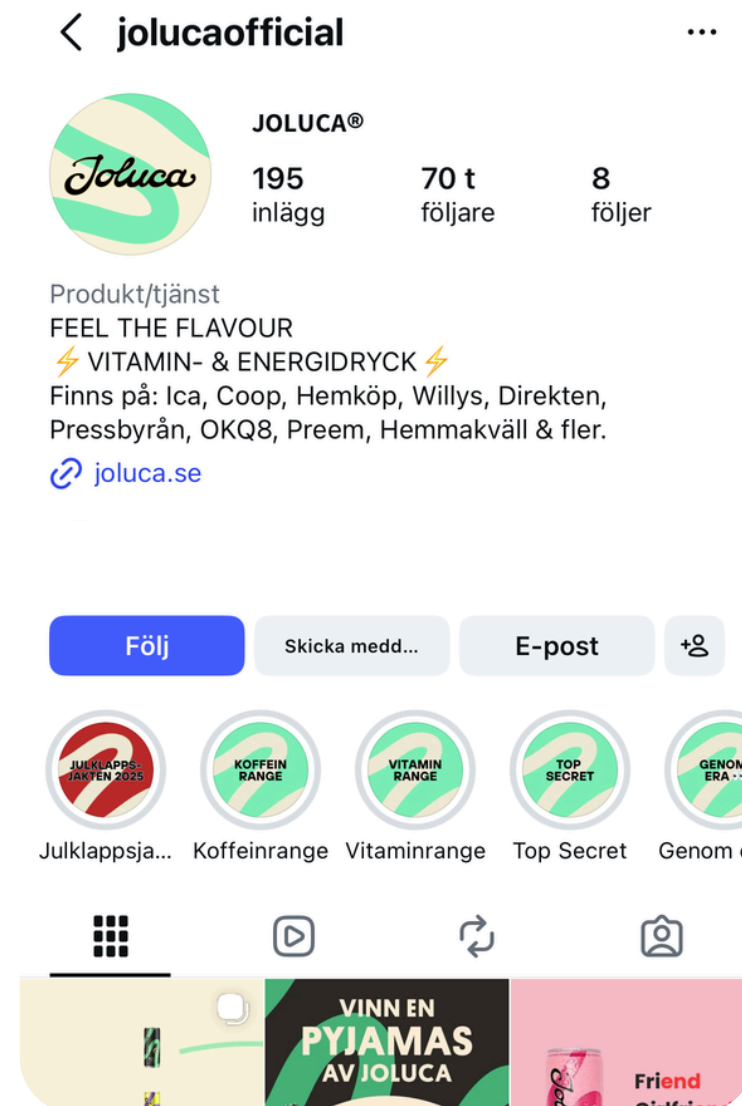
jolucaofficial

Joluca

JOLUCA®

195
inlägg

70 t
följare

8
följer

Produkt/tjänst
FEEL THE FLAVOUR
⚡ VITAMIN- & ENERGIDRYCK ⚡
Finns på: Ica, Coop, Hemköp, Willys, Direkten, Pressbyrån, OKQ8, Preem, Hemmakväll & fler.
joluca.se

Följ
Skicka medd...
E-post

JULKLAPPS-JAKTEN 2025
Julklappsja...

KOFFEIN RANGE
Koffeinrange

VITAMIN RANGE
Vitaminrange

TOP SECRET
Top Secret

GENOM ERA
Genom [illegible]

VINN EN PYJAMAS AV JOLUCA

Friend
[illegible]